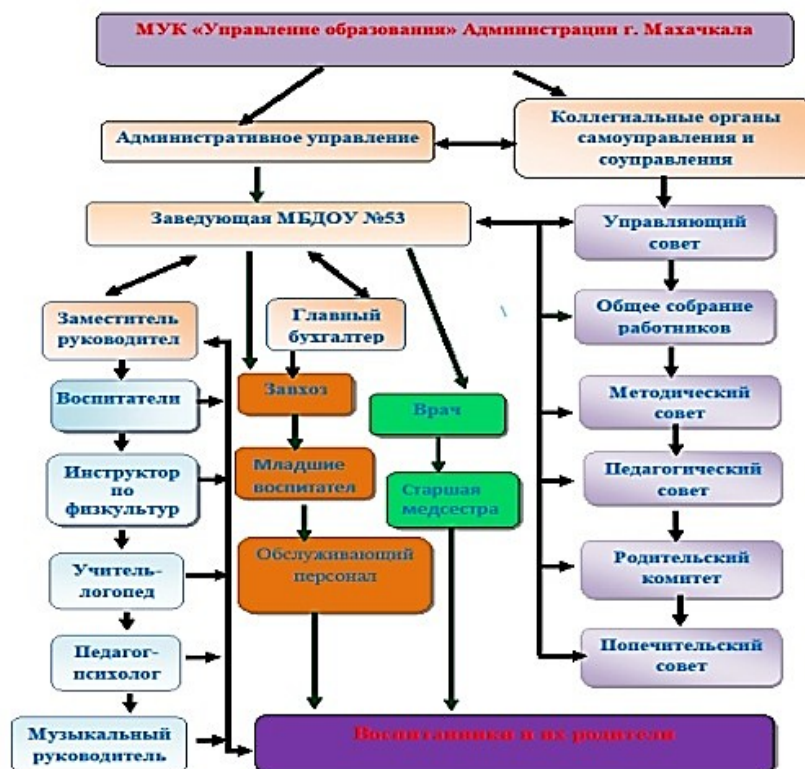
МУК «Управление образования» Администрации г. Махачкала

Административное управление

Коллегиальные органы самоуправления и соуправления

Заведующая МБДОУ №53

Управляющий совет

Общее собрание работников

Методический совет

Педагогический совет

Родительский комитет

Попечительский совет

Заместитель руководител

Главный бухгалтер

Воспитатели

Завхоз

Врач

Инструктор по физкультур

Младшие воспитател

Старшая медсестра

Учитель-логопед

Обслуживающий персонал

Педагог-психолог

Музыкальный руководитель

Воспитанники и их родители